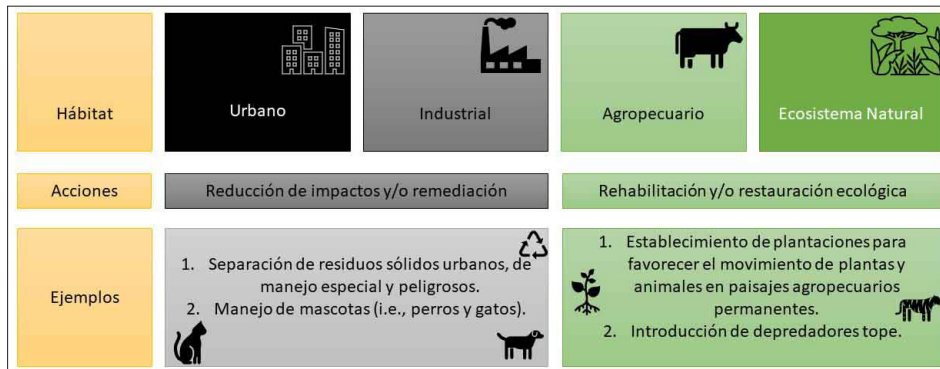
| Hábitat | Urbano | Industrial | Agropecuario | Ecosistema Natural |
|---|---|---|---|---|
| Acciones | Reducción de impactos y/o remediación | | Rehabilitación y/o restauración ecológica | |
| Ejemplos | 1. Separación de residuos sólidos urbanos, de manejo especial y peligrosos. 2. Manejo de mascotas (i.e., perros y gatos). | | 1. Establecimiento de plantaciones para favorecer el movimiento de plantas y animales en paisajes agropecuarios permanentes. 2. Introducción de depredadores tope. | |